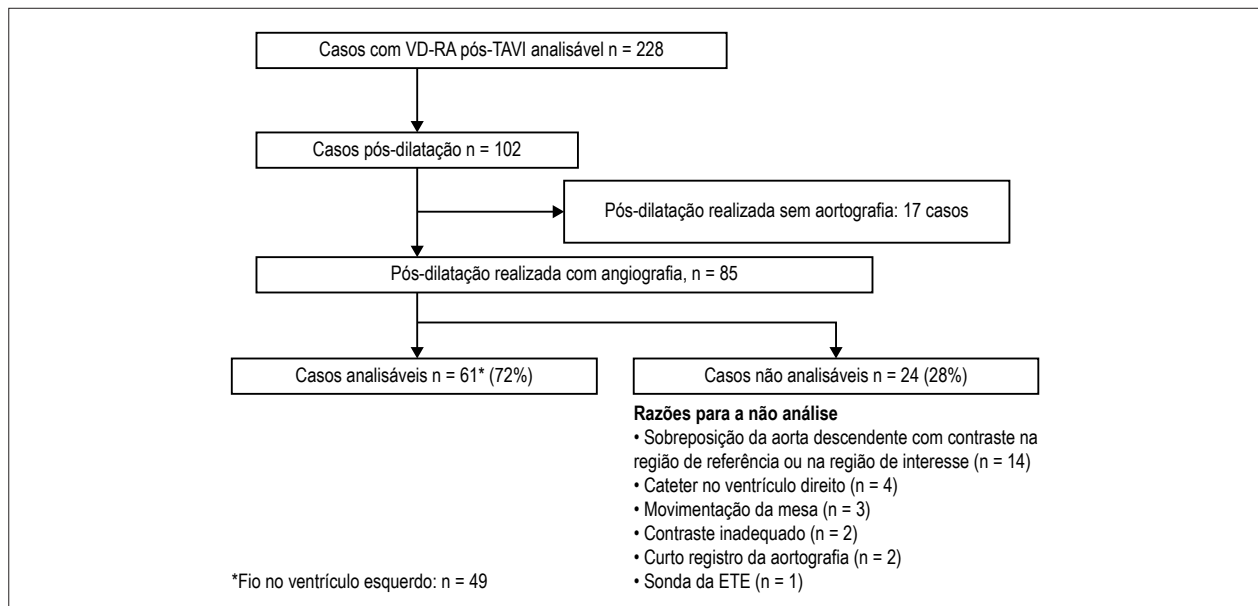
Casos com VD-RA pós-TAVI analisável n = 228

Casos pós-dilatação n = 102

Pós-dilatação realizada sem aortografia: 17 casos

Pós-dilatação realizada com angiografia, n = 85

Casos analisáveis n = 61* (72%)

Casos não analisáveis n = 24 (28%)

**Razões para a não análise**
• Sobreposição da aorta descendente com contraste na região de referência ou na região de interesse (n = 14)
• Cateter no ventrículo direito (n = 4)
• Movimentação da mesa (n = 3)
• Contraste inadequado (n = 2)
• Curto registro da aortografia (n = 2)
• Sonda da ETE (n = 1)

*Fio no ventrículo esquerdo: n = 49